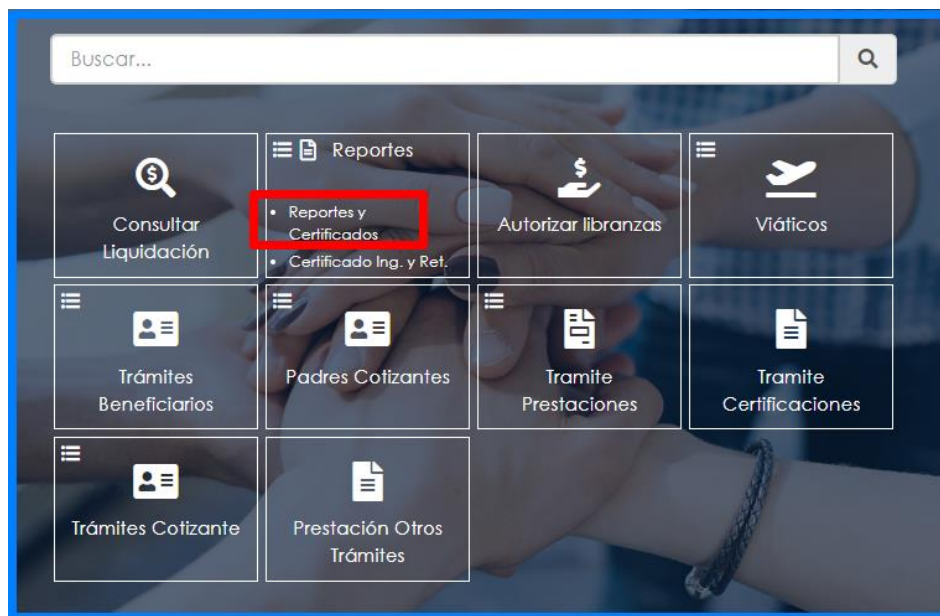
Buscar...

Consultar Liquidación

Reportes

• Reportes y Certificados
• Certificado Ing. y Ret.

Autorizar libranzas

Viáticos

Trámites Beneficiarios

Padres Cotizantes

Tramite Prestaciones

Tramite Certificaciones

Trámites Cotizante

Prestación Otros Trámites